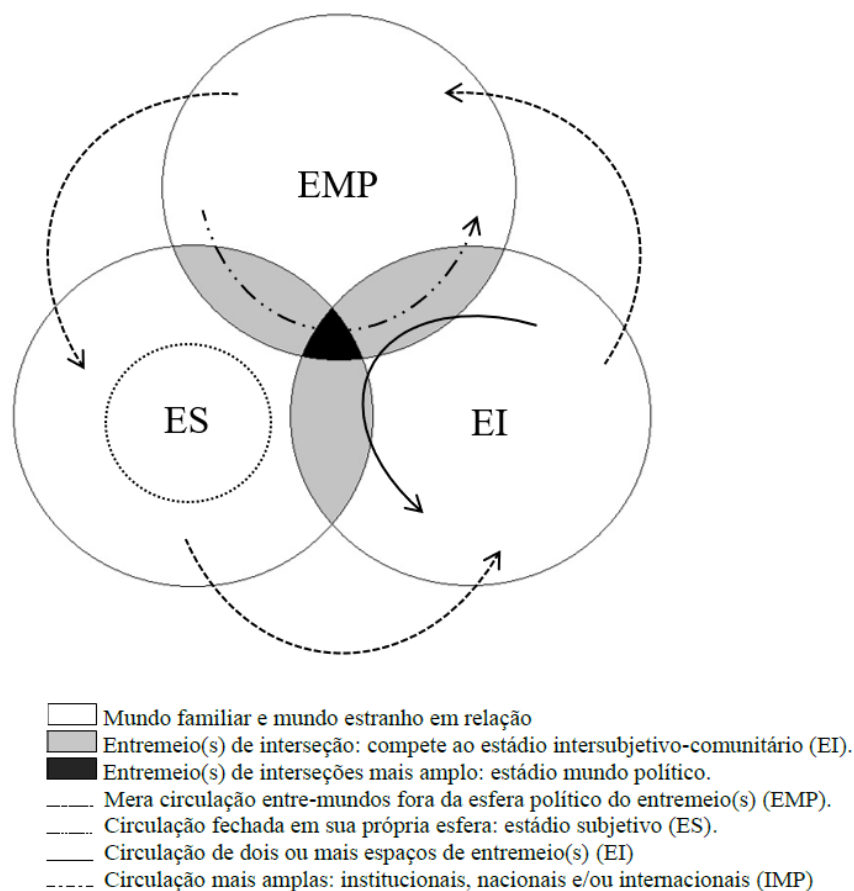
EMP

ES

EI

Mundo familiar e mundo estranho em relação
Entremeio(s) de interseção: compete ao estádio intersubjetivo-comunitário (EI).
Entremeio(s) de interseções mais amplo: estádio mundo político.
Mera circulação entre-mundos fora da esfera político do entremeio(s) (EMP).
Circulação fechada em sua própria esfera: estádio subjetivo (ES).
Circulação de dois ou mais espaços de entremeio(s) (EI)
Circulação mais amplas: institucionais, nacionais e/ou internacionais (IMP)